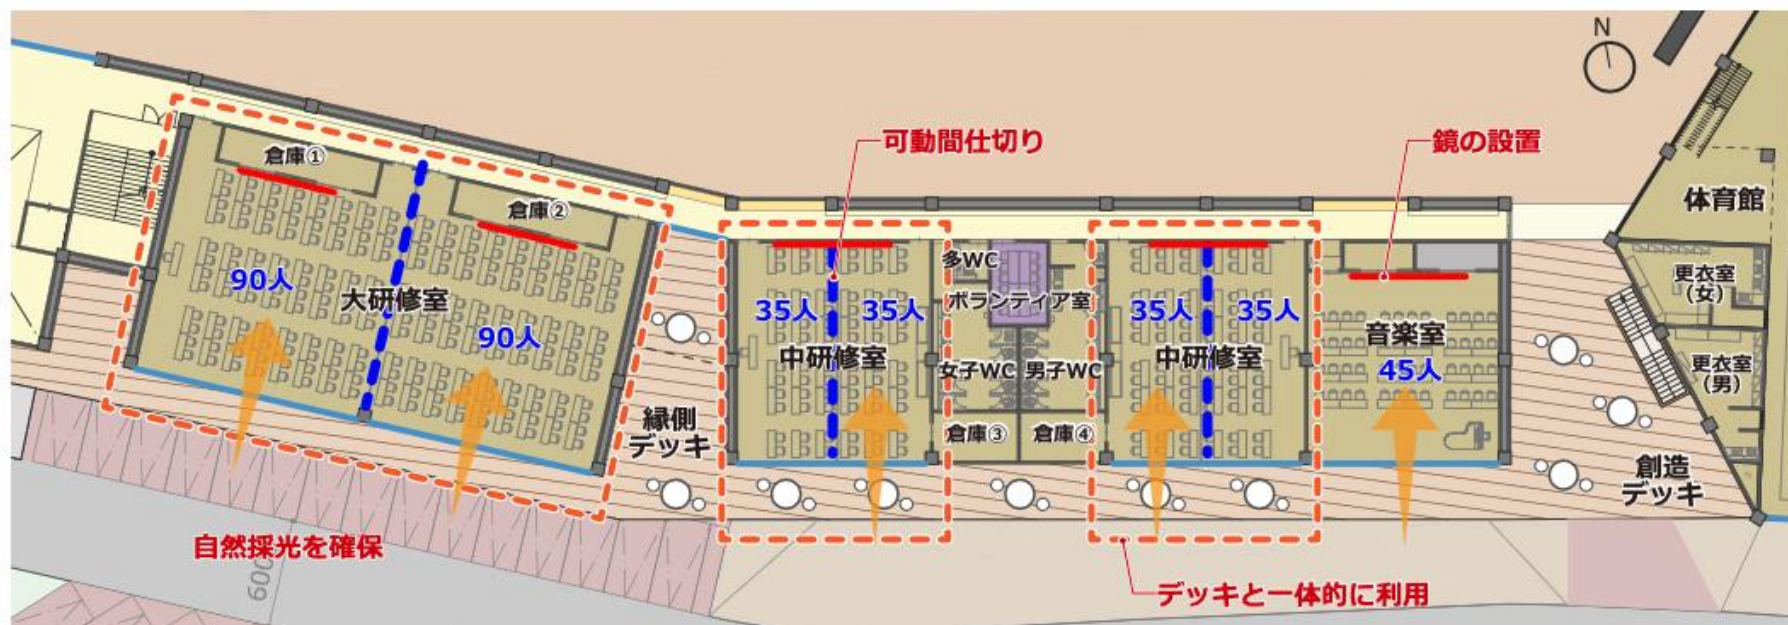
N

可動間仕切り

鏡の設置

体育館

倉庫①

倉庫②

90人

大研修室

90人

35人

35人

中研修室

多WC

ボランティア室

女子WC

男子WC

倉庫③

倉庫④

35人

35人

中研修室

音楽室

45人

更衣室（女）

更衣室（男）

縁側デッキ

創造デッキ

自然採光を確保

600

デッキと一体的に利用